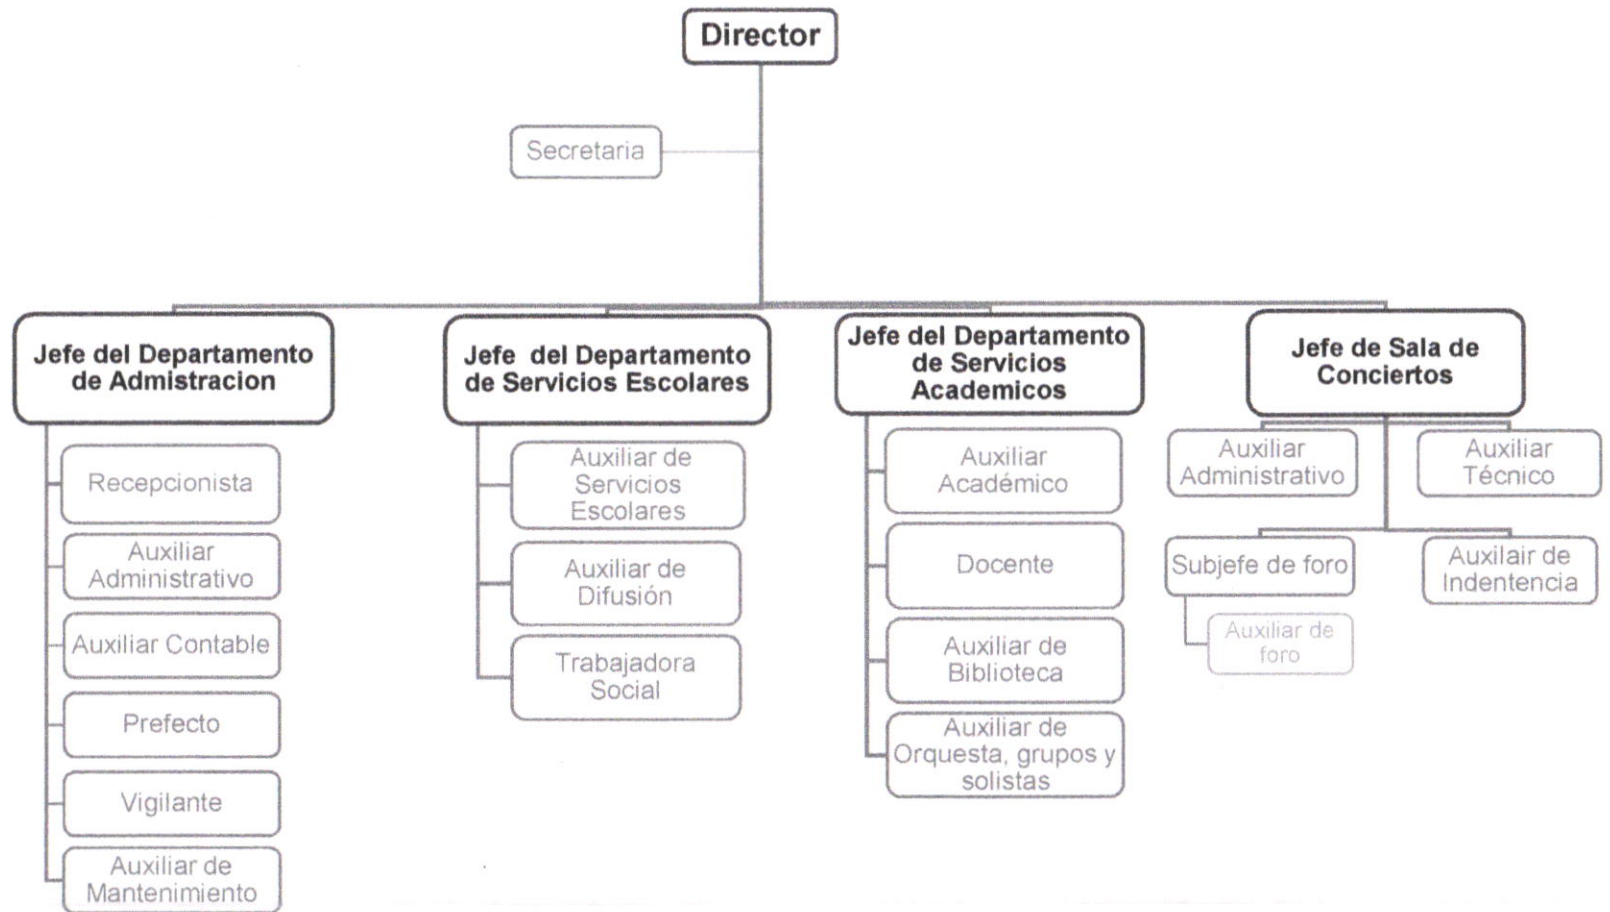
Director

Secretaria

Jefe del Departamento de Admistracion

Recepcionista

Auxiliar Administrativo

Auxiliar Contable

Prefecto

Vigilante

Auxiliar de Mantenimiento

Jefe del Departamento de Servicios Escolares

Auxiliar de Servicios Escolares

Auxiliar de Difusión

Trabajadora Social

Jefe del Departamento de Servicios Academicos

Auxiliar Académico

Docente

Auxiliar de Biblioteca

Auxiliar de Orquesta, grupos y solistas

Jefe de Sala de Conciertos

Auxiliar Administrativo

Auxiliar Técnico

Subjefe de foro

Auxiliar de foro

Auxilair de Indentencia